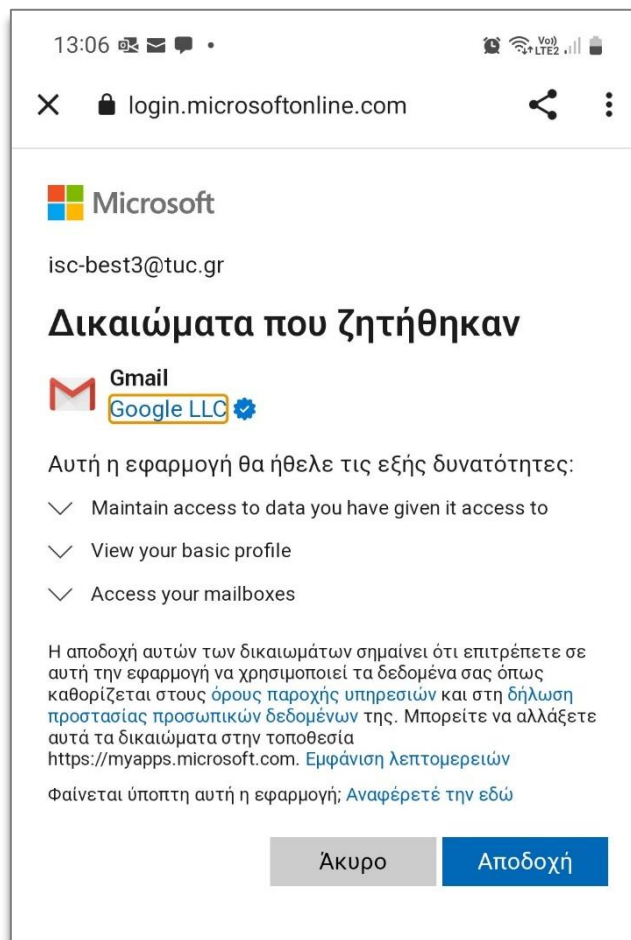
13:06

Vo)) LTE2

login.microsoftonline.com

Microsoft

isc-best3@tuc.gr

Δικαιώματα που ζητήθηκαν

Gmail
Google LLC

Αυτή η εφαρμογή θα ήθελε τις εξής δυνατότητες:

Maintain access to data you have given it access to

View your basic profile

Access your mailboxes

Η αποδοχή αυτών των δικαιωμάτων σημαίνει ότι επιτρέπετε σε αυτή την εφαρμογή να χρησιμοποιεί τα δεδομένα σας όπως καθορίζεται στους όρους παροχής υπηρεσιών και στη δήλωση προστασίας προσωπικών δεδομένων της. Μπορείτε να αλλάξετε αυτά τα δικαιώματα στην τοποθεσία https://myapps.microsoft.com. Εμφάνιση λεπτομερειών

Φαίνεται ύποπτη αυτή η εφαρμογή; Αναφέρετέ την εδώ

Άκυρο

Αποδοχή